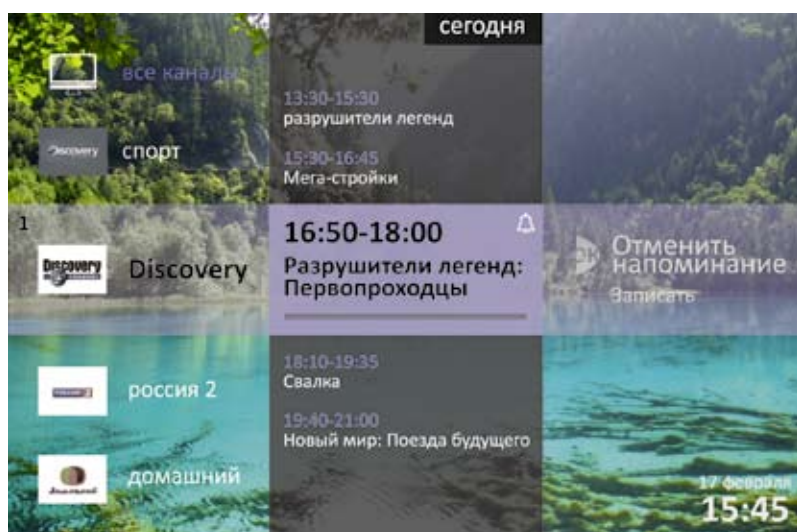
все каналы

Discovery спорт

1

Discovery Discovery

россия 2

домашний

сегодня

13:30-15:30
разрушители легенд

15:30-16:45
Мега-стройки

16:50-18:00
Разрушители легенд: Первопроходцы

18:10-19:35
Свалка

19:40-21:00
Новый мир: Поезда будущего

Отменить напоминание

Записать

17 февраля
15:45